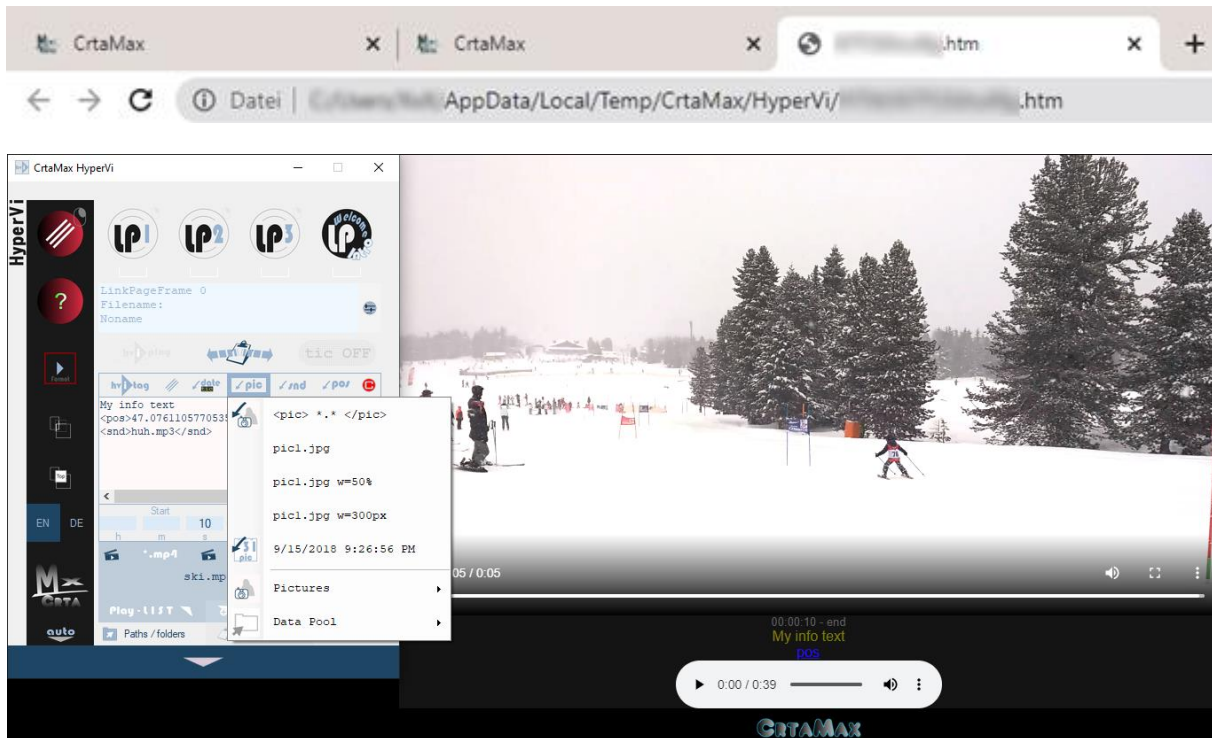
CrtaMax ✕ CrtaMax ✕ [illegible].htm ✕ +

← → C ⓘ Datei | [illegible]AppData/Local/Temp/CrtaMax/HyperVi/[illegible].htm

CrtaMax HyperVi – □ ✕

HyperVi

LP1 LP2 LP3 LP welcome

?

LinkPageFrame 0
Filename:
Noname

tic OFF

hv tag ✓date ✓pic ✓snd ✓pos

My info text
<pos>47.076110577053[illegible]
<snd>huh.mp3</snd>

<pic> *.* </pic>

pic1.jpg

pic1.jpg w=50%

pic1.jpg w=300px

9/15/2018 9:26:56 PM

Pictures ▸

Data Pool ▸

Start
10
h m s

EN DE

*.mp4
ski.mp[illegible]

CRTA

Play-LIST

auto

Paths / folders

05 / 0:05

00:00:10 - end
My info text
pos

▶ 0:00 / 0:39

CRTAMAX